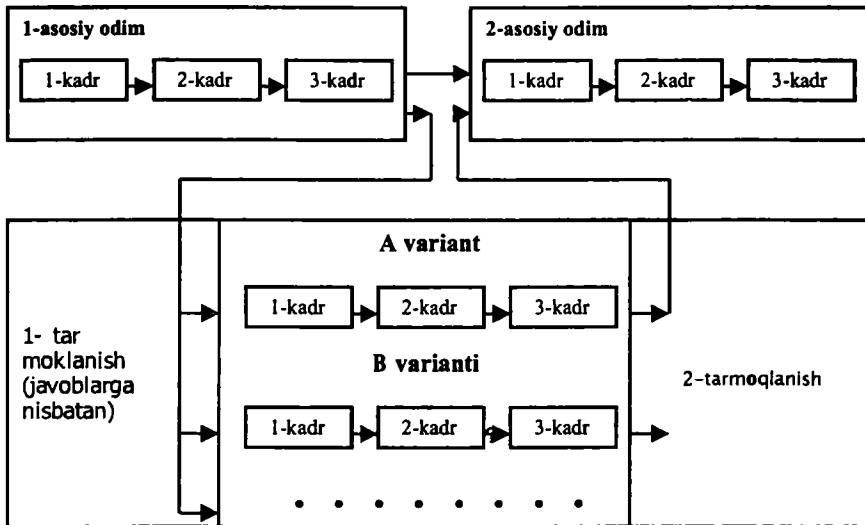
1-asosiy odim

1-kadr

2-kadr

3-kadr

2-asosiy odim

1-kadr

2-kadr

3-kadr

A variant

1-kadr

2-kadr

3-kadr

1- tar moklanish (javoblarga nisbatan)

B varianti

2-tarmoqlanish

1-kadr

2-kadr

3-kadr

• • • • • • • •